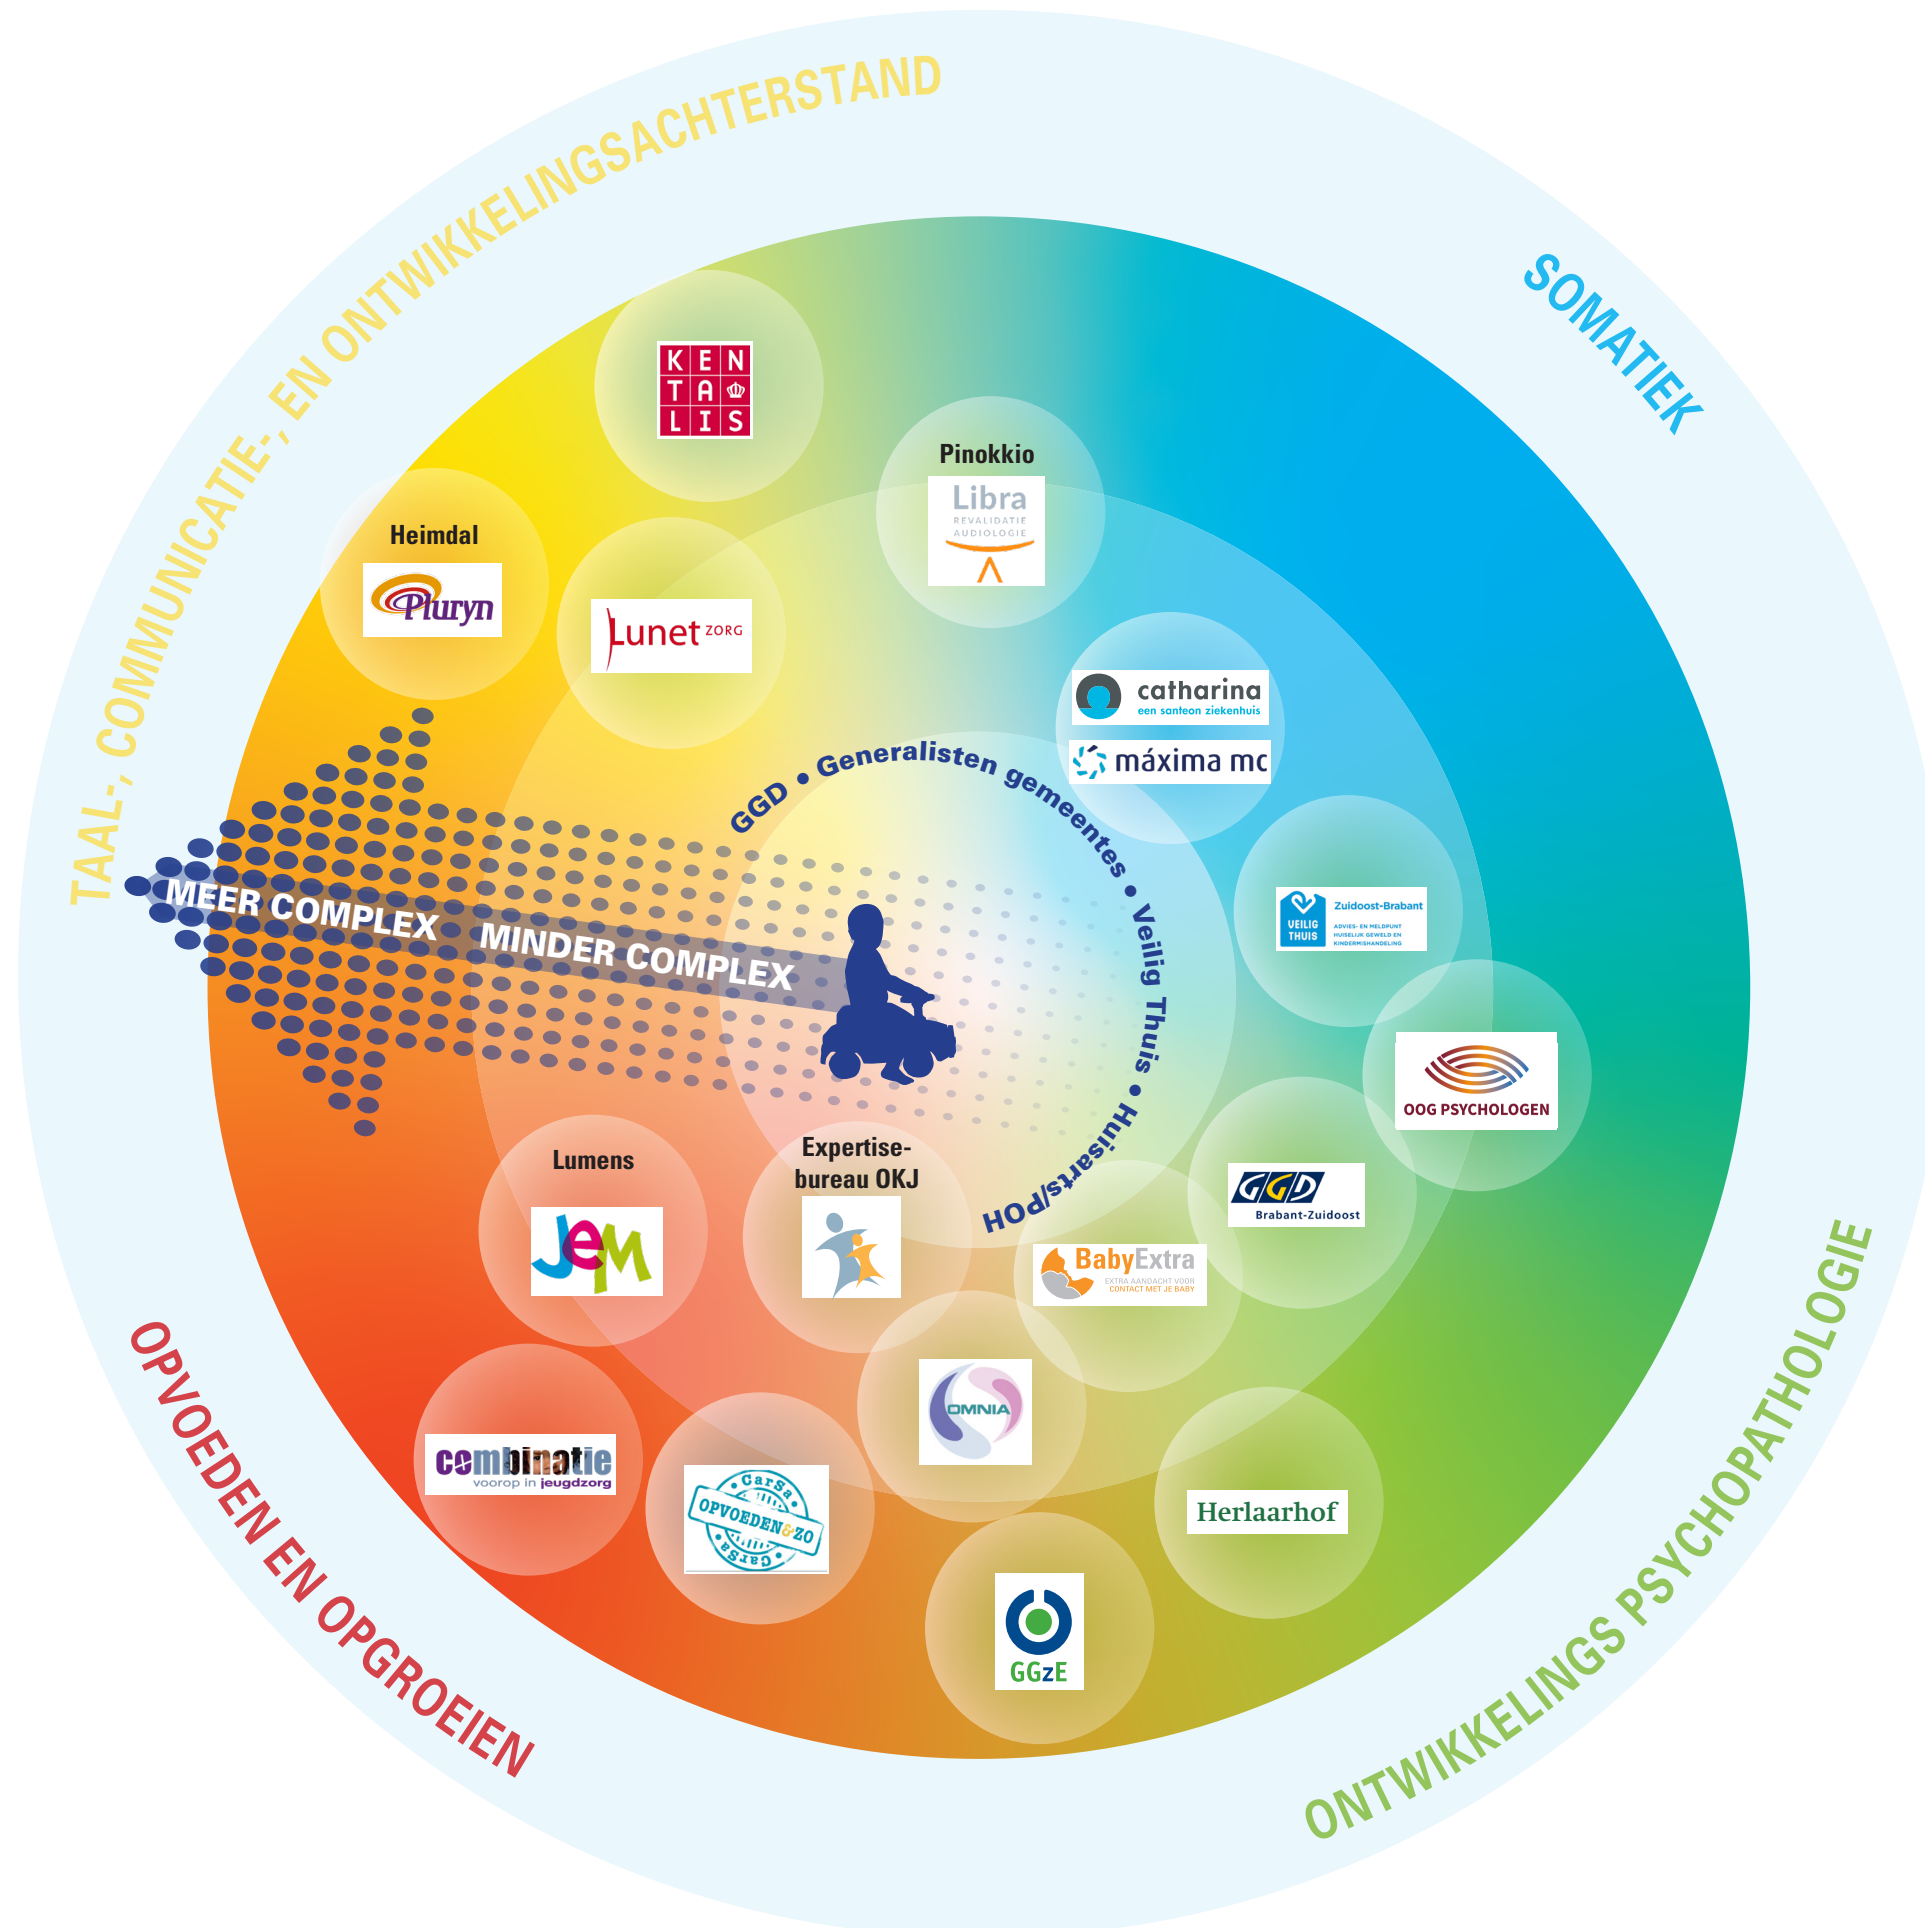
TAAL-, COMMUNICATIE-, EN ONTWIKKELINGSACHTERSTAND

SOMATIEK

ONTWIKKELINGS PSYCHOPATHOLOGIE

OPVOEDEN EN OPGROEIEN

KEN TA LIS

Pinokkio

Libra REVALIDATIE AUDIOLOGIE

Heimdal

Pluryn

Lunet ZORG

catharina een santeon ziekenhuis

máxima mc

GGD • Generalisten gemeentes • Veilig Thuis • Huisarts/POH

MEER COMPLEX

MINDER COMPLEX

VEILIG THUIS Zuidoost-Brabant ADVIES- EN MELDPUNT HUISELIJK GEWELD EN KINDERMISHANDELING

OOG PSYCHOLOGEN

GGD Brabant-Zuidoost

Lumens

JeM

Expertise-bureau OKJ

BabyExtra EXTRA AANDACHT VOOR CONTACT MET JE BABY

OMNIA

combinatie voorop in jeugdzorg

CarSa OPVOEDEN&ZO CarSa

Herlaarhof

GGzE